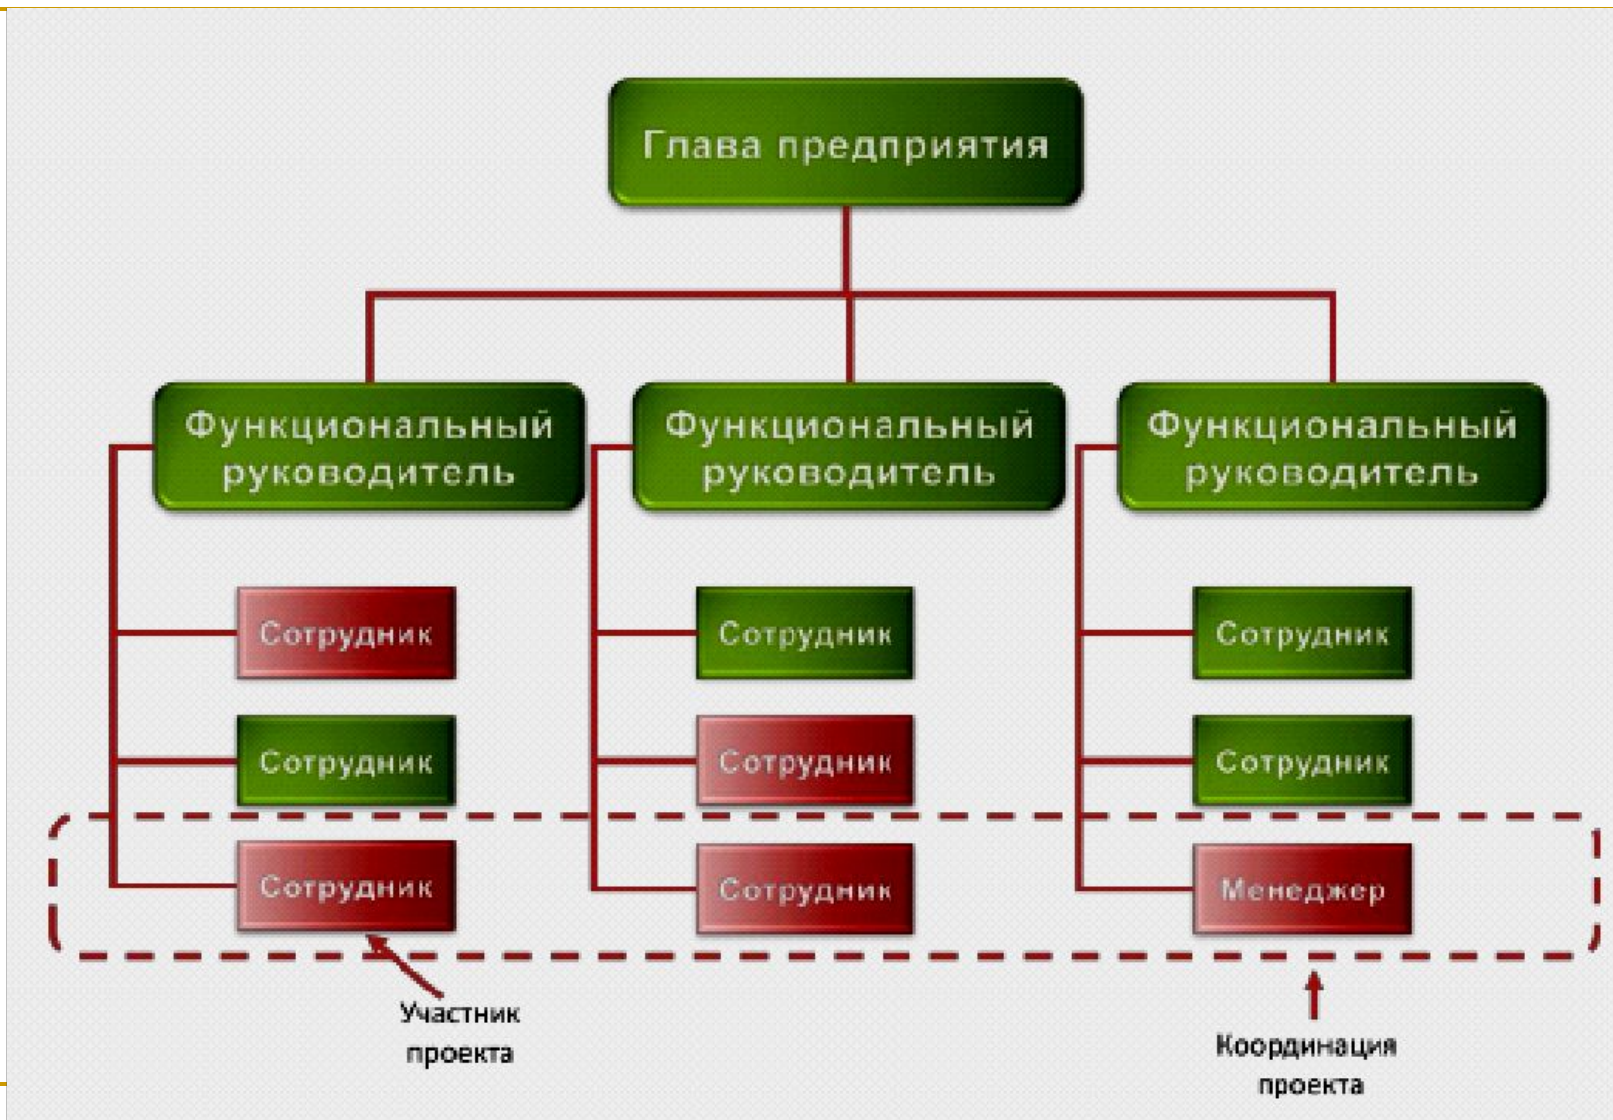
Глава предприятия

Функциональный руководитель

Функциональный руководитель

Функциональный руководитель

Сотрудник

Сотрудник

Сотрудник

Сотрудник

Сотрудник

Сотрудник

Сотрудник

Сотрудник

Менеджер

Участник проекта

Координация проекта